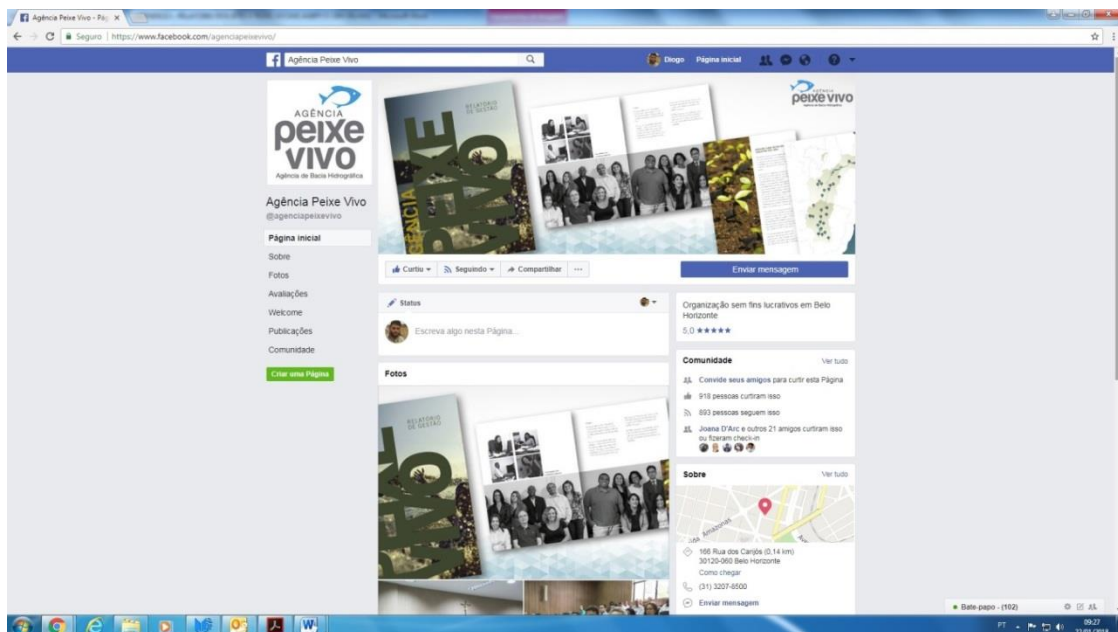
Agência Peixe Vivo - Pá ×

Seguro | https://www.facebook.com/agenciapeixevivo/

Agência Peixe Vivo

Diogo Página inicial

AGÊNCIA
peixe
vivo
Agência de Bacia Hidrográfica

Agência Peixe Vivo
@agenciapeixevivo

Página inicial
Sobre
Fotos
Avaliações
Welcome
Publicações
Comunidade

Criar uma Página

RELATÓRIO DE GESTÃO
AGÊNCIA PEIXE VIVO

peixe vivo

Curtiu ▾ Seguindo ▾ Compartilhar ···

Enviar mensagem

Status

Escreva algo nesta Página...

Fotos

RELATÓRIO DE GESTÃO
PEIXE VIVO

Organização sem fins lucrativos em Belo Horizonte
5,0 ★★★★★

Comunidade Ver tudo
Convide seus amigos para curtir esta Página
918 pessoas curtiram isso
893 pessoas seguem isso
Joana D'Arc e outros 21 amigos curtiram isso ou fizeram check-in

Sobre Ver tudo

Av. Amazonas

166 Rua dos Carijós (0,14 km)
30120-060 Belo Horizonte
Como chegar
(31) 3207-8500
Enviar mensagem

Bate-papo - (102)

PT 09:27